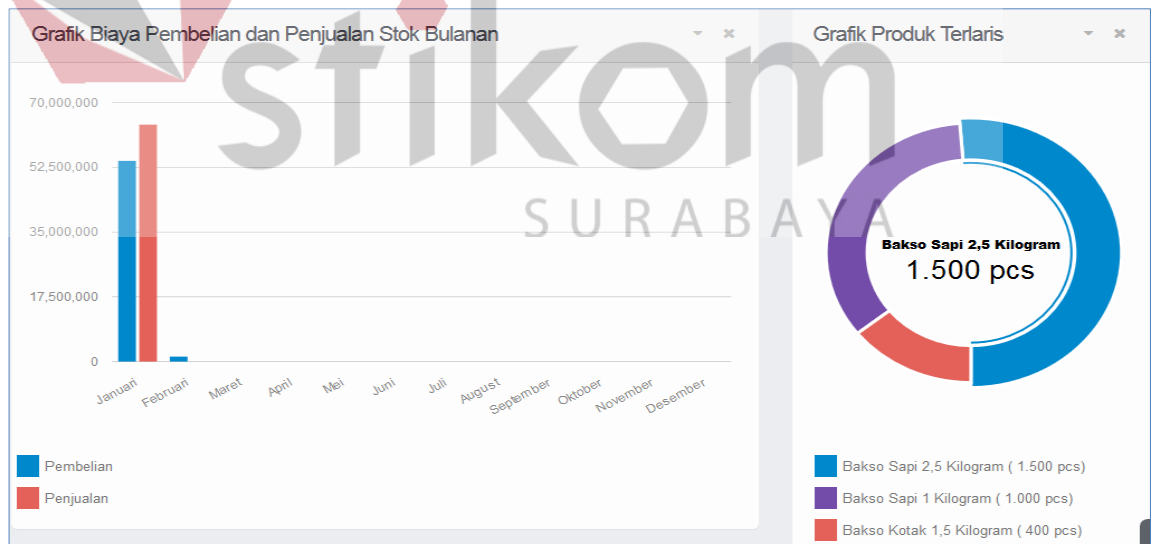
Grafik Biaya Pembelian dan Penjualan Stok Bulanan

70,000,000
52,500,000
35,000,000
17,500,000
0

Januari Februari Maret April Mei Juni Juli Agustus September Oktober November Desember

Pembelian
Penjualan

stikom
SURABAYA

Grafik Produk Terlaris

Bakso Sapi 2,5 Kilogram
1.500 pcs

Bakso Sapi 2,5 Kilogram ( 1.500 pcs)
Bakso Sapi 1 Kilogram ( 1.000 pcs)
Bakso Kotak 1,5 Kilogram ( 400 pcs)